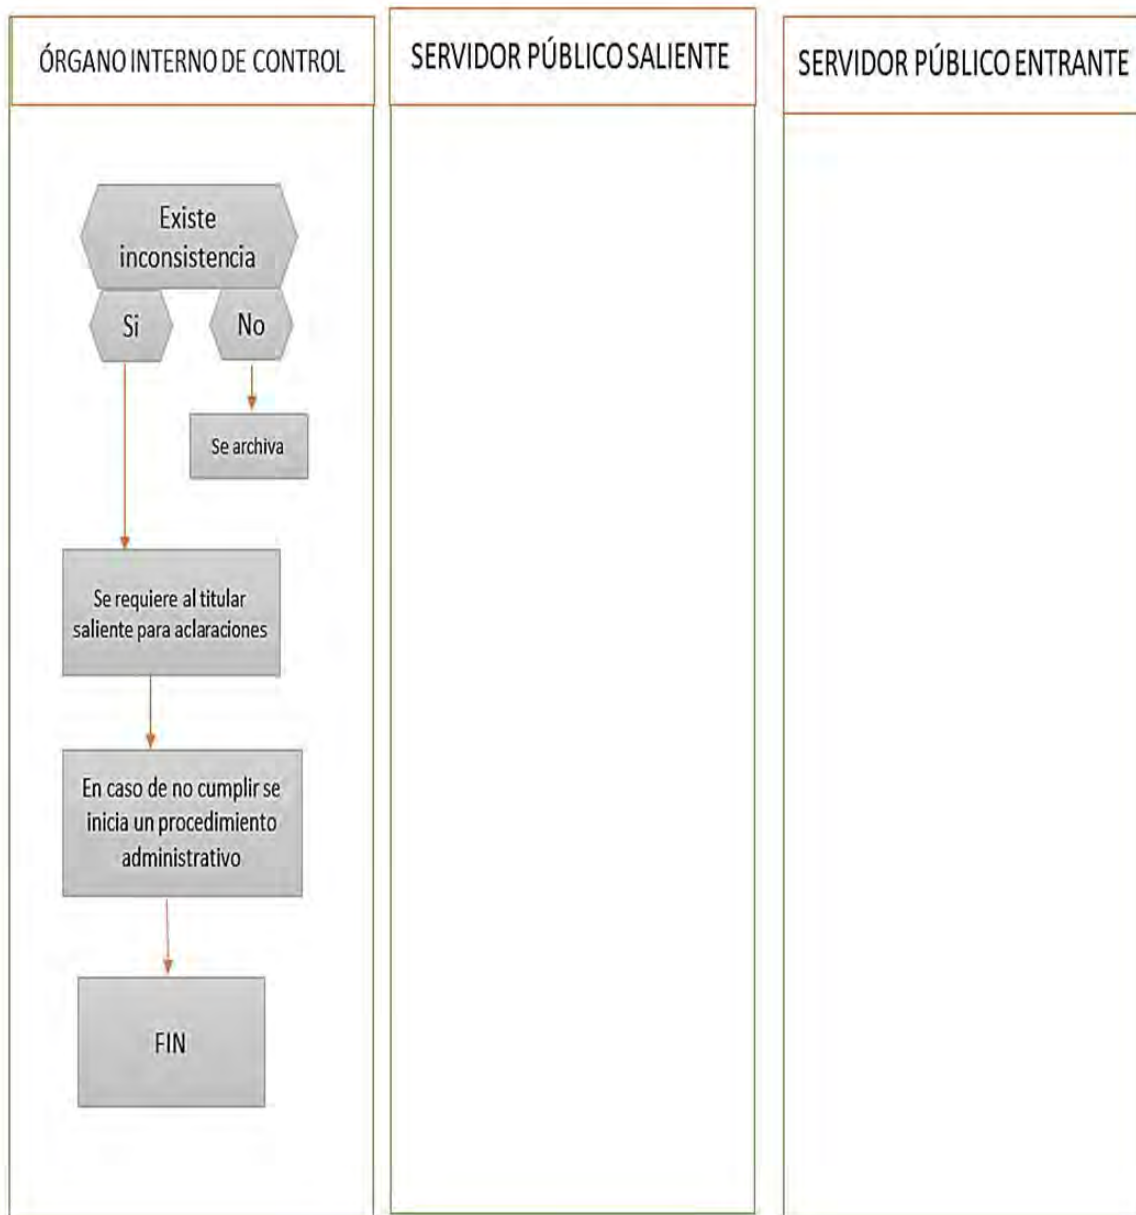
ÓRGANO INTERNO DE CONTROL

Existe inconsistencia

Si

No

Se archiva

Se requiere al titular saliente para aclaraciones

En caso de no cumplir se inicia un procedimiento administrativo

FIN

SERVIDOR PÚBLICO SALIENTE

SERVIDOR PÚBLICO ENTRANTE